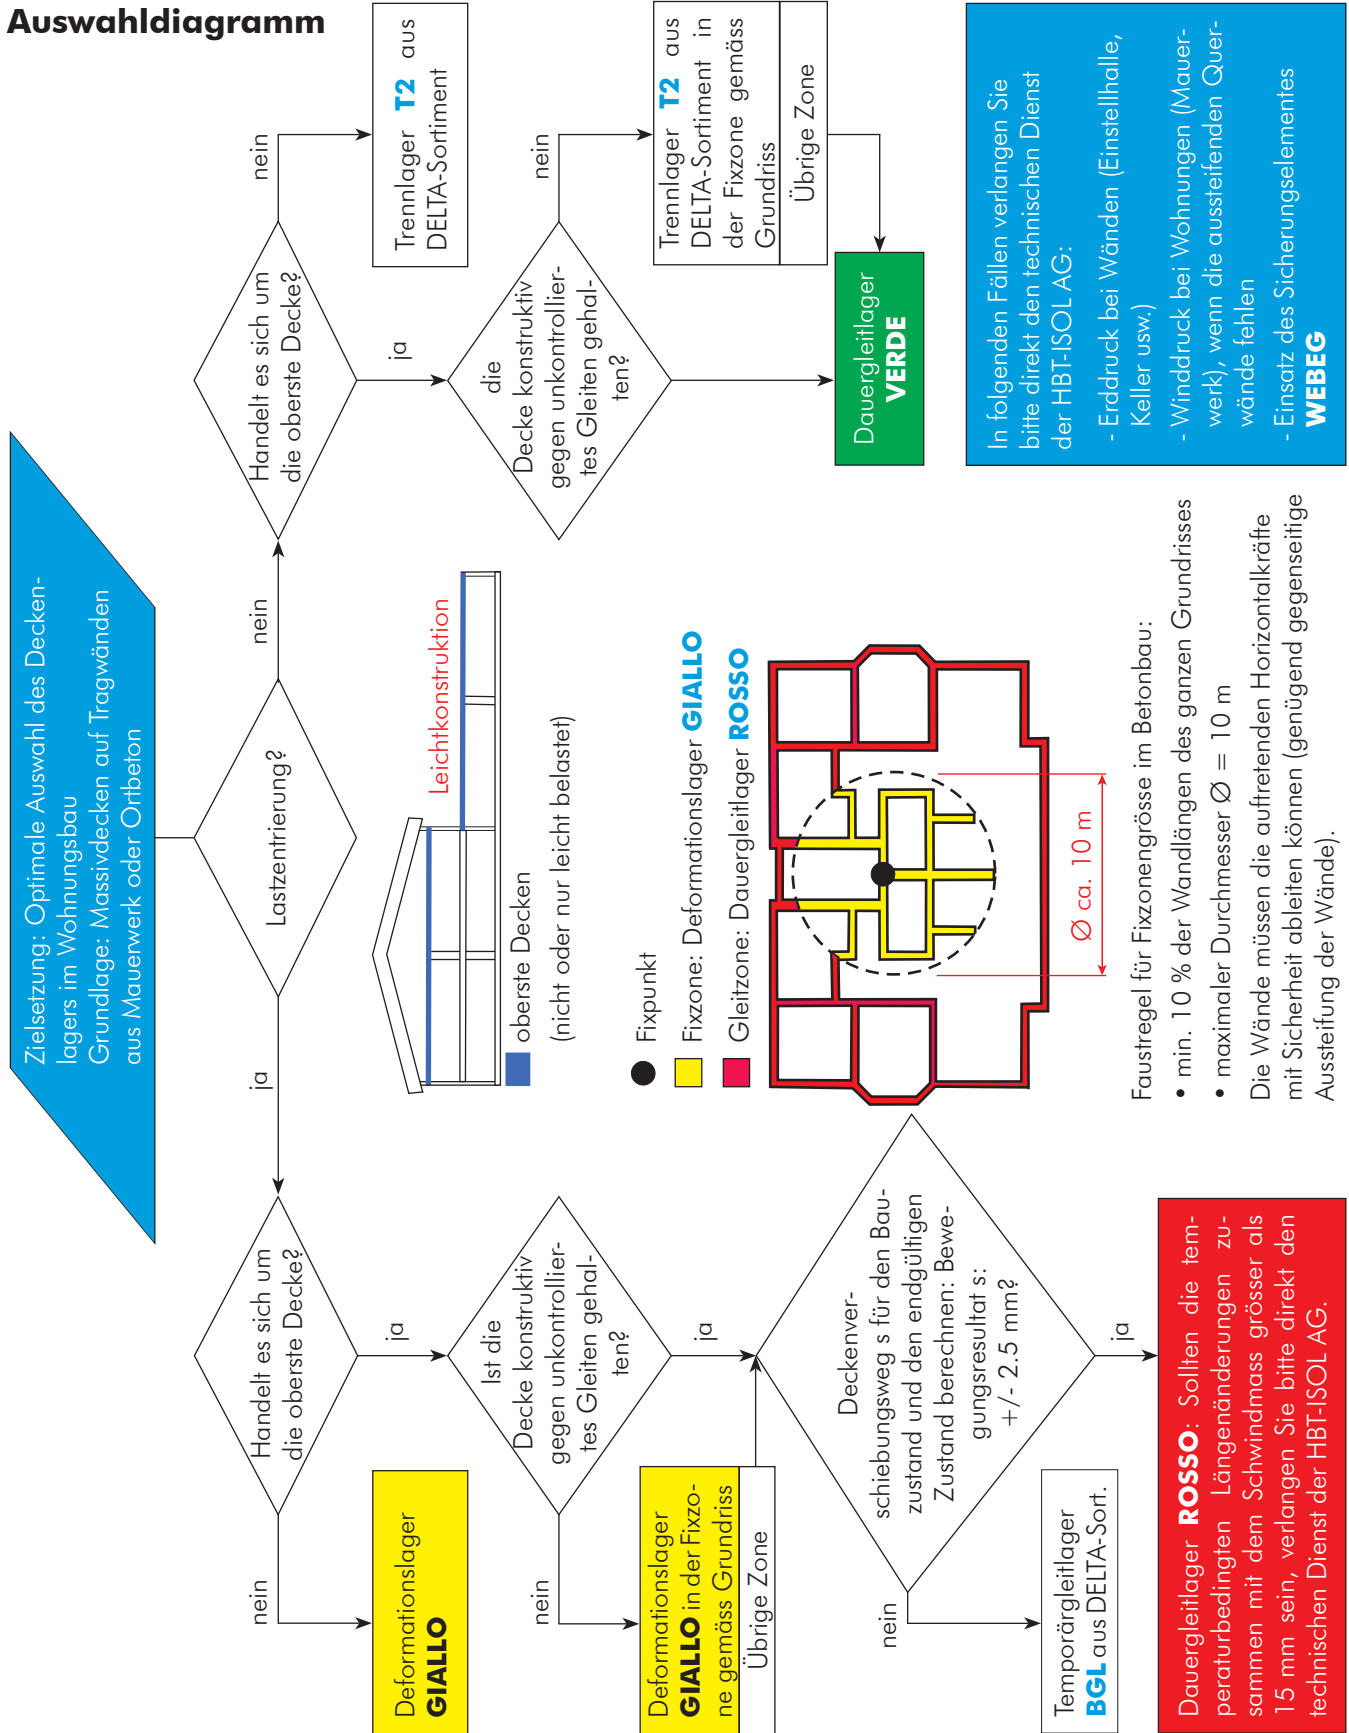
Auswahldiagramm

Zielsetzung: Optimale Auswahl des Deckenlagers im Wohnungsbau
Grundlage: Massivdecken auf Tragwänden aus Mauerwerk oder Ortbeton

Lastzentrierung?

ja

nein

Handelt es sich um die oberste Decke?

nein

Deformationslager **GIALLO**

ja

Ist die Decke konstruktiv gegen unkontrolliertes Gleiten gehalten?

nein

Deformationslager **GIALLO** in der Fixzone gemäss Grundriss

Übrige Zone

ja

Deckenverschiebungsweg s für den Bauzustand und den endgültigen Zustand berechnen: Bewegungsresultat s: +/- 2.5 mm?

nein

Temporärgleitlager **BGL** aus DELTA-Sort.

ja

Dauergleitlager **ROSSO**: Sollten die temperaturbedingten Längenänderungen zusammen mit dem Schwindmass grösser als 15 mm sein, verlangen Sie bitte direkt den technischen Dienst der HBT-ISOL AG.

Handelt es sich um die oberste Decke?

nein

Trennlager **T2** aus DELTA-Sortiment

ja

die Decke konstruktiv gegen unkontrolliertes Gleiten gehalten?

nein

Trennlager **T2** aus DELTA-Sortiment in der Fixzone gemäss Grundriss

Übrige Zone

Dauergleitlager **VERDE**

In folgenden Fällen verlangen Sie bitte direkt den technischen Dienst der HBT-ISOL AG:
- Erddruck bei Wänden (Einstellhalle, Keller usw.)
- Winddruck bei Wohnungen (Mauerwerk), wenn die aussteifenden Querwände fehlen
- Einsatz des Sicherungselementes **WEBEG**

Leichtkonstruktion

oberste Decken (nicht oder nur leicht belastet)

Fixpunkt
Fixzone: Deformationslager **GIALLO**
Gleitzone: Dauergleitlager **ROSSO**

Ø ca. 10 m

Faustregel für Fixzonengrösse im Betonbau:
• min. 10 % der Wandlängen des ganzen Grundrisses
• maximaler Durchmesser Ø = 10 m
Die Wände müssen die auftretenden Horizontalkräfte mit Sicherheit ableiten können (genügend gegenseitige Aussteifung der Wände).